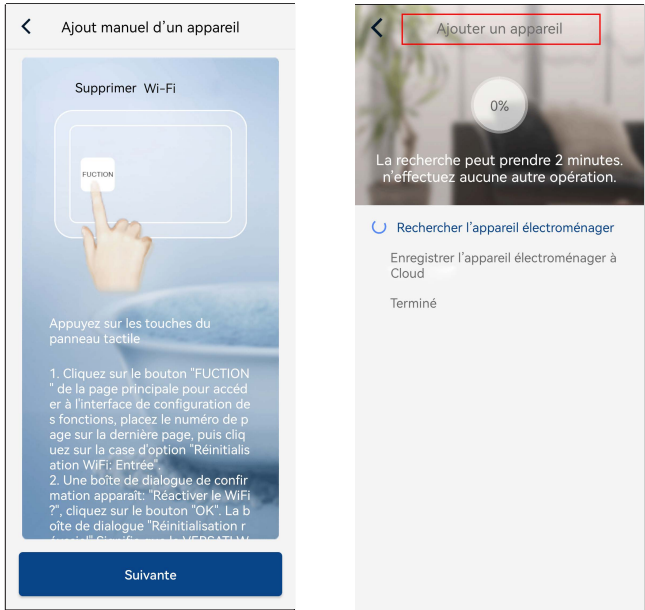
Ajout manuel d'un appareil

Supprimer Wi-Fi

FUCTION

Appuyez sur les touches du panneau tactile

1. Cliquez sur le bouton "FUCTION" de la page principale pour accéder à l'interface de configuration des fonctions, placez le numéro de page sur la dernière page, puis cliquez sur la case d'option "Réinitialisation WiFi: Entrée".
2. Une boîte de dialogue de confirmation apparaît: "Réactiver le WiFi ?", cliquez sur le bouton "OK". La boîte de dialogue "Réinitialisation r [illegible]

Suivante

Ajouter un appareil

0%

La recherche peut prendre 2 minutes. n'effectuez aucune autre opération.

Rechercher l'appareil électroménager

Enregistrer l'appareil électroménager à Cloud

Terminé